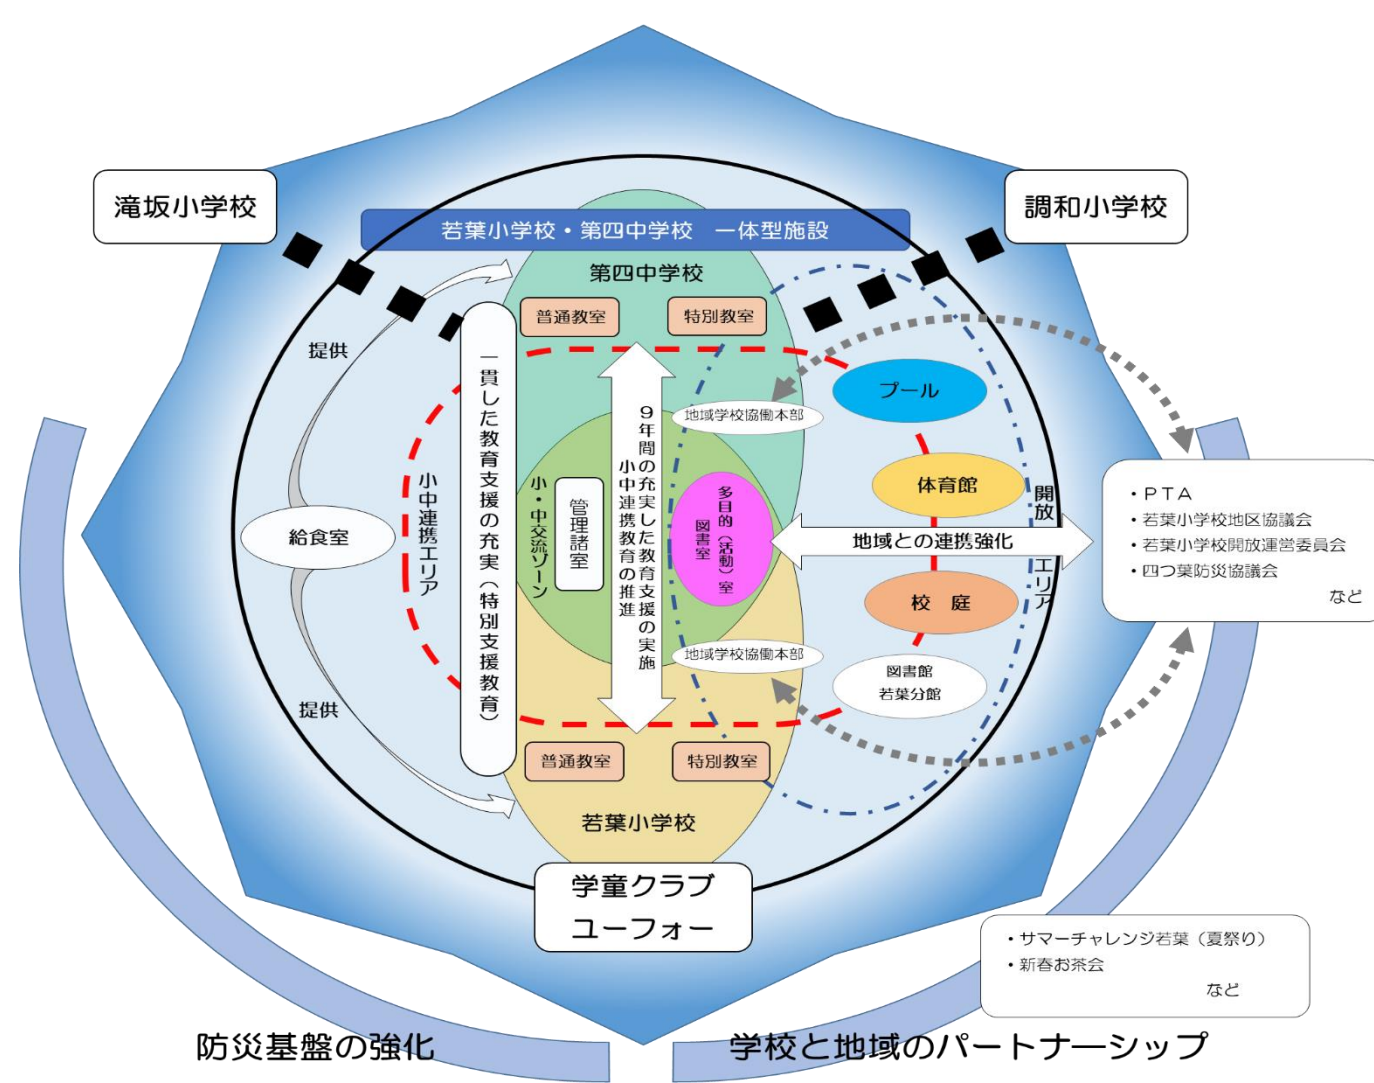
滝坂小学校

調和小学校

若葉小学校・第四中学校　一体型施設

第四中学校

普通教室

特別教室

提供

一貫した教育支援の充実（特別支援教育）

小中連携エリア

給食室

提供

小・中交流ゾーン

管理諸室

9年間の充実した教育支援の実施

小中連携教育の推進

地域学校協働本部

多目的（活動）室

図書室

地域学校協働本部

プール

体育館

地域との連携強化

開放エリア

校　庭

図書館若葉分館

普通教室

特別教室

若葉小学校

学童クラブ
ユーフォー

・PTA
・若葉小学校地区協議会
・若葉小学校開放運営委員会
・四つ葉防災協議会
など

・サマーチャレンジ若葉（夏祭り）
・新春お茶会
など

防災基盤の強化

学校と地域のパートナーシップ